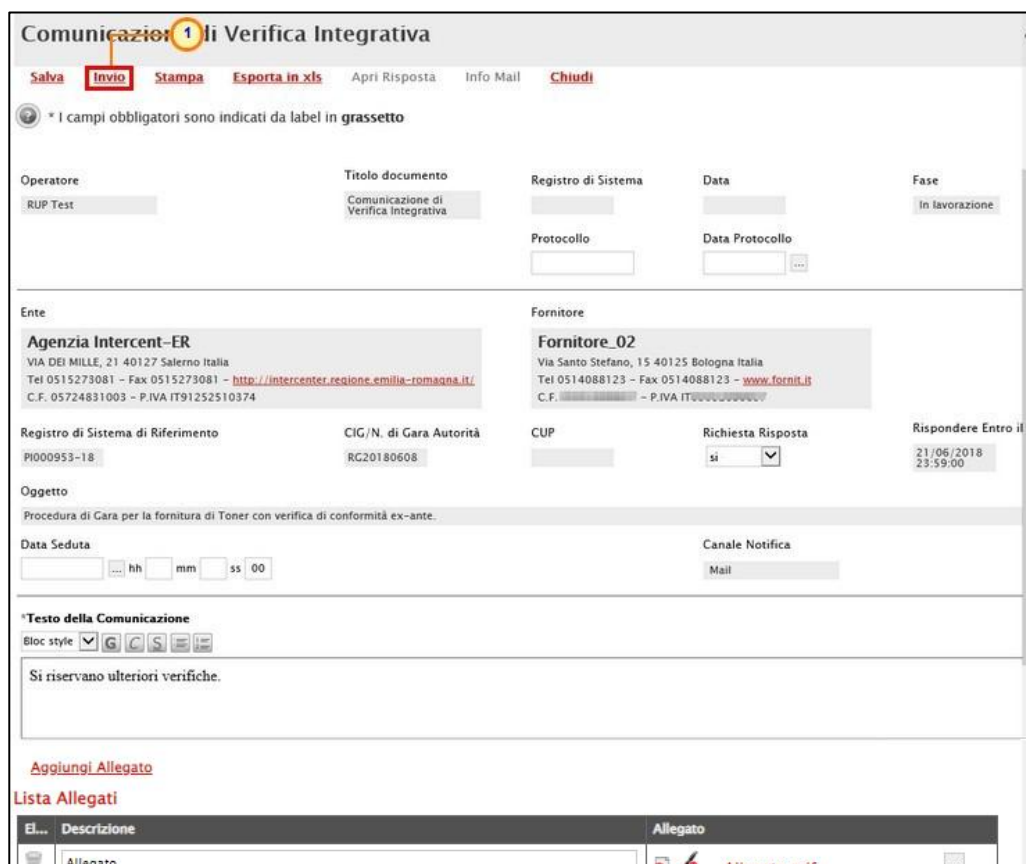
Comunicazion 1 di Verifica Integrativa

Salva Invio Stampa Esporta in xls Apri Risposta Info Mail Chiudi

* I campi obbligatori sono indicati da label in **grassetto**

Operatore
RUP Test

Titolo documento
Comunicazione di Verifica Integrativa

Registro di Sistema

Data

Fase
In lavorazione

Protocollo

Data Protocollo

Ente
Agenzia Intercent-ER
VIA DEI MILLE, 21 40127 Salerno Italia
Tel 0515273081 - Fax 0515273081 - http://intercenter.regione.emilia-romagna.it/
C.F. 05724831003 - P.IVA IT91252510374

Fornitore
Fornitore_02
Via Santo Stefano, 15 40125 Bologna Italia
Tel 0514088123 - Fax 0514088123 - www.fornit.it
C.F. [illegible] - P.IVA IT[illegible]

Registro di Sistema di Riferimento
PI000953-18

CIG/N. di Gara Autorità
RG20180608

CUP

Richiesta Risposta
si

Rispondere Entro il
21/06/2018 23:59:00

Oggetto
Procedura di Gara per la fornitura di Toner con verifica di conformità ex-ante.

Data Seduta
... hh mm ss 00

Canale Notifica
Mail

*Testo della Comunicazione
Bloc style G C S

Si riservano ulteriori verifiche.

Aggiungi Allegato

Lista Allegati

| El... | Descrizione | Allegato |
|---|---|---|
| | Allegato | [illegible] |